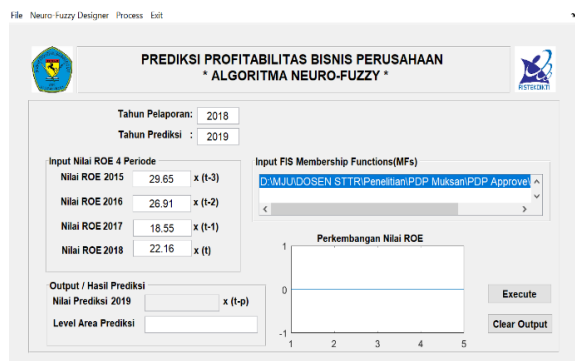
File Neuro-Fuzzy Designer Process Exit

PREDIKSI PROFITABILITAS BISNIS PERUSAHAAN
* ALGORITMA NEURO-FUZZY *

RISTEKDIKTI

Tahun Pelaporan: 2018
Tahun Prediksi : 2019

Input Nilai ROE 4 Periode
Nilai ROE 2015 29.65 x (t-3)
Nilai ROE 2016 26.91 x (t-2)
Nilai ROE 2017 18.55 x (t-1)
Nilai ROE 2018 22.16 x (t)

Input FIS Membership Functions(MFs)
D:\MJU\DOSEN STTR\Penelitian\PDP Muksan\PDP Approve\

Perkembangan Nilai ROE
1
0
-1
1 2 3 4 5

Output / Hasil Prediksi
Nilai Prediksi 2019 x (t-p)
Level Area Prediksi

Execute
Clear Output